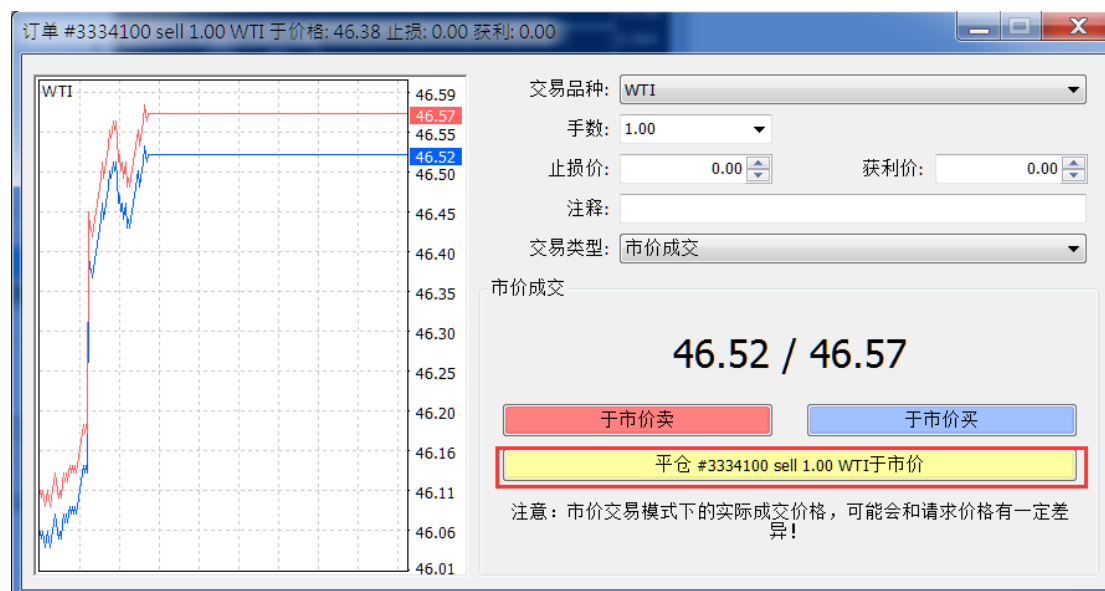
订单 #3334100 sell 1.00 WTI 于价格: 46.38 止损: 0.00 获利: 0.00

WTI

46.59
46.57
46.55
46.52
46.50
46.45
46.40
46.35
46.30
46.25
46.20
46.16
46.11
46.06
46.01

交易品种: WTI
手数: 1.00
止损价: 0.00
获利价: 0.00
注释:
交易类型: 市价成交

市价成交

46.52 / 46.57

于市价卖
于市价买

平仓 #3334100 sell 1.00 WTI于市价

注意：市价交易模式下的实际成交价格，可能会和请求价格有一定差异!